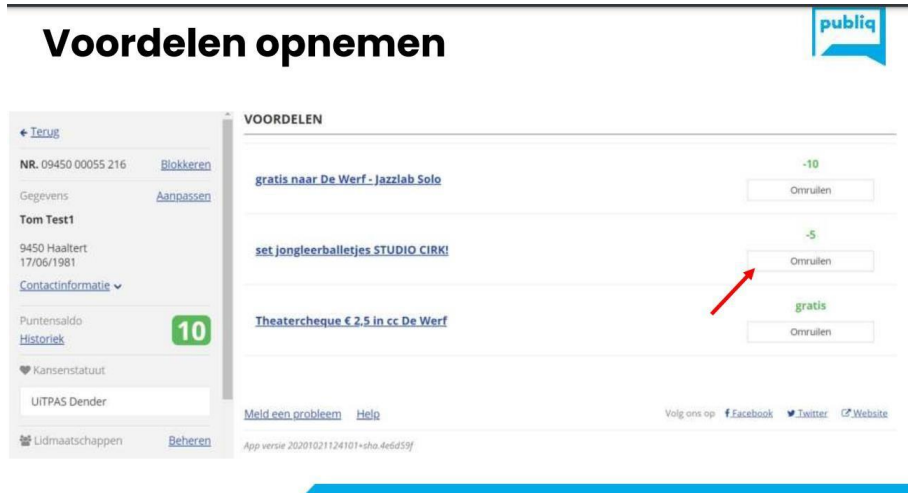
Voordelen opnemen

publiq

← Terug

NR. 09450 00055 216 Blokkeren

Gegevens Aanpassen

Tom Test1

9450 Haaltert
17/06/1981

Contactinformatie

Puntensaldo
Historiek

10

Kansenstatuut

UiTPAS Dender

Lidmaatschappen Beheren

VOORDELEN

gratis naar De Werf - Jazzlab Solo

-10

Omruilen

set jongleerballetjes STUDIO CIRK!

-5

Omruilen

Theatercheque € 2,5 in cc De Werf

gratis

Omruilen

Meld een probleem Help

Volg ons op Facebook Twitter Website

App versie 20201021124101+sha.4e6d59f